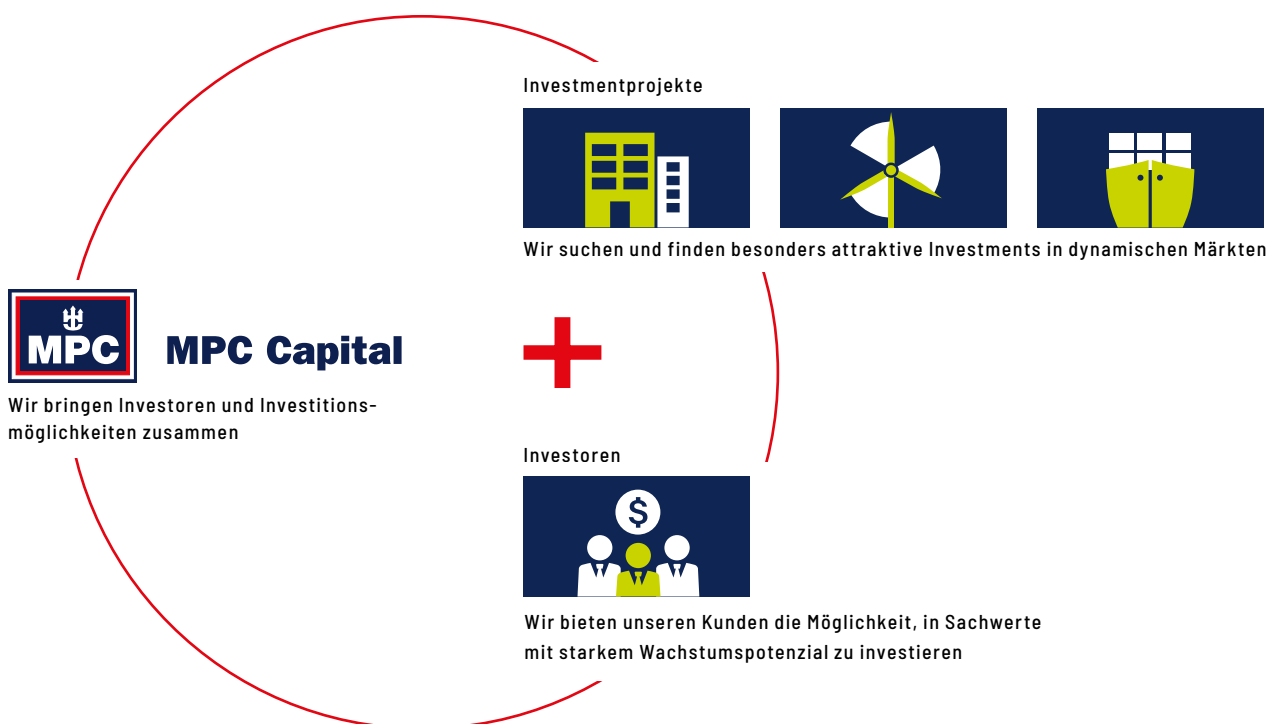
Investmentprojekte

Wir suchen und finden besonders attraktive Investments in dynamischen Märkten

MPC

MPC Capital

Wir bringen Investoren und Investitionsmöglichkeiten zusammen

Investoren

$

Wir bieten unseren Kunden die Möglichkeit, in Sachwerte mit starkem Wachstumspotenzial zu investieren